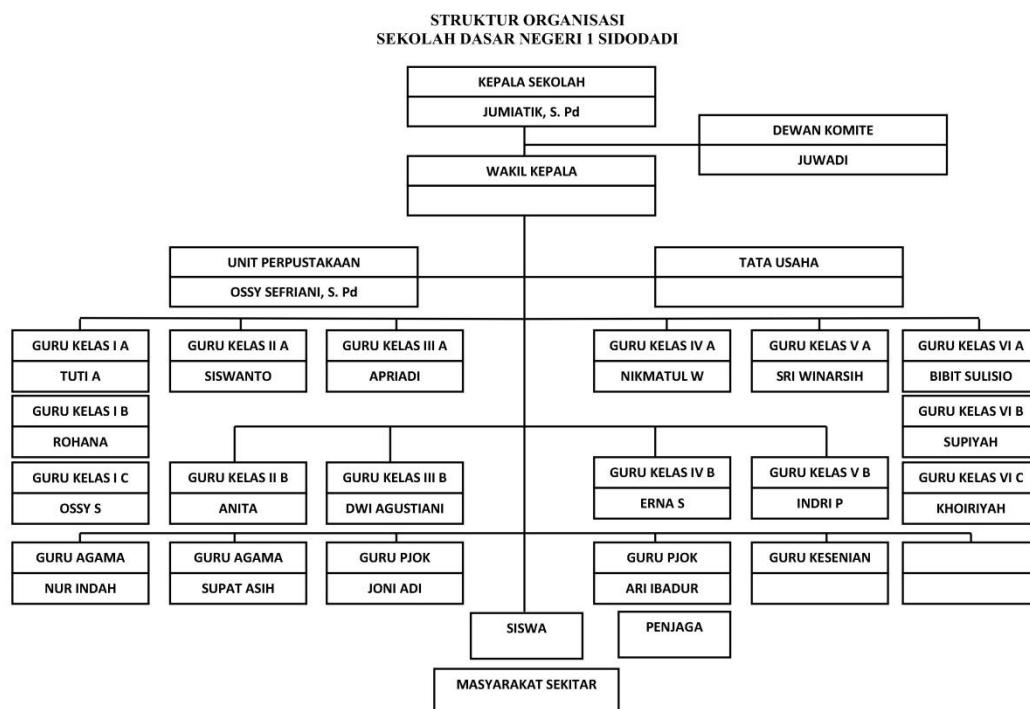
STRUKTUR ORGANISASI
SEKOLAH DASAR NEGERI 1 SIDODADI

KEPALA SEKOLAH
JUMIATIK, S. Pd

DEWAN KOMITE
JUWADI

WAKIL KEPALA

UNIT PERPUSTAKAAN
OSSY SEFRIANI, S. Pd

TATA USAHA

GURU KELAS I A
TUTI A

GURU KELAS II A
SISWANTO

GURU KELAS III A
APRIADI

GURU KELAS IV A
NIKMATUL W

GURU KELAS V A
SRI WINARSIH

GURU KELAS VI A
BIBIT SULISIO

GURU KELAS I B
ROHANA

GURU KELAS VI B
SUPIYAH

GURU KELAS I C
OSSY S

GURU KELAS II B
ANITA

GURU KELAS III B
DWI AGUSTIANI

GURU KELAS IV B
ERNA S

GURU KELAS V B
INDRI P

GURU KELAS VI C
KHOIRIYAH

GURU AGAMA
NUR INDAH

GURU AGAMA
SUPAT ASIH

GURU PJOK
JONI ADI

GURU PJOK
ARI IBADUR

GURU KESENIAN

SISWA

PENJAGA

MASYARAKAT SEKITAR